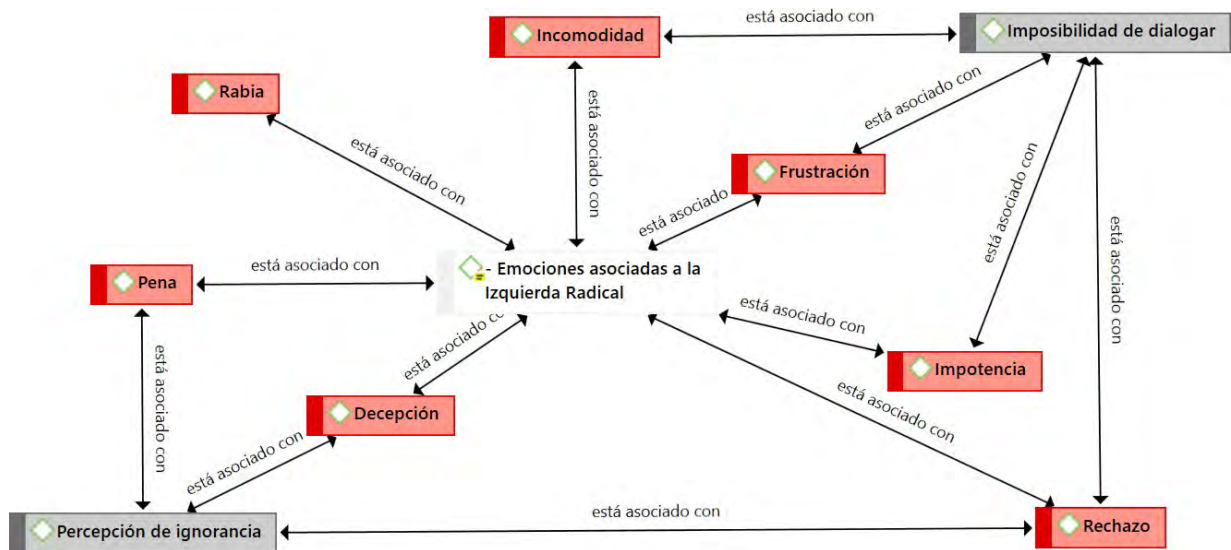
Incomodidad

está asociado con

Imposibilidad de dialogar

Rabia

está asociado con

está asociado con

está asociado con

Frustración

está asociado con

está asociado con

está asociado con

está asociado con

Pena

está asociado con

- Emociones asociadas a la Izquierda Radical

está asociado con

está asociado con

está asociado con

Impotencia

está asociado con

Decepción

está asociado con

está asociado con

está asociado con

Percepción de ignorancia

Rechazo